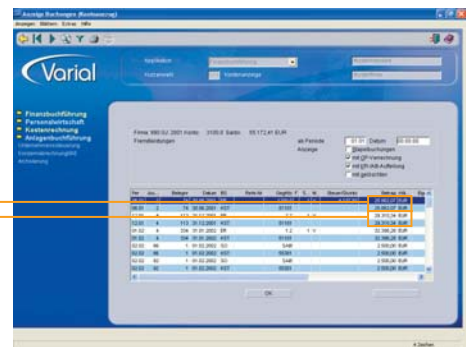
Anzeige Buchungen (Kostenanzeige)

Anzeige Bilden Extras Hilfe

Varial

Applikation

Kostenanzeige

Finanzbuchführung
Personalwirtschaft
Kostenrechnung
Anlagenbuchführung

Firma 980 GJ 2001 Konto 3100.0 Saldo 55.172,41 EUR
Fremdleistungen

ab Periode 01.01 Datum

Anzeige

Stapelbuchungen

mit OP-Verrechnung

mit Eff./AB-Aufteilung

mit gebuchten

| Per | Jou | Belegnr | Datum | BS | Betrag inkl. |
|---|---|---|---|---|---|
| | | | | | 20.983,07 EUR |
| | | | | | 20.983,07 EUR |
| | | | | | 28.313,34 EUR |
| 12.01 | 4 | 113 | 30.12.2001 | KST | 28.313,34 EUR |
| 01.02 | 4 | 334 | 31.01.2002 | ER | 32.398,28 EUR |
| 01.02 | 4 | 334 | 31.01.2002 | KST | 32.398,28 EUR |
| 02.02 | 86 | 1 | 01.02.2002 | KST | 2.500,00 EUR |
| 02.02 | 86 | 1 | 01.02.2002 | KST | 2.500,00 EUR |
| 02.02 | 82 | 1 | 01.02.2002 | KST | 2.500,00 EUR |
| 02.02 | 82 | 1 | 01.02.2002 | KST | 2.500,00 EUR |

OK